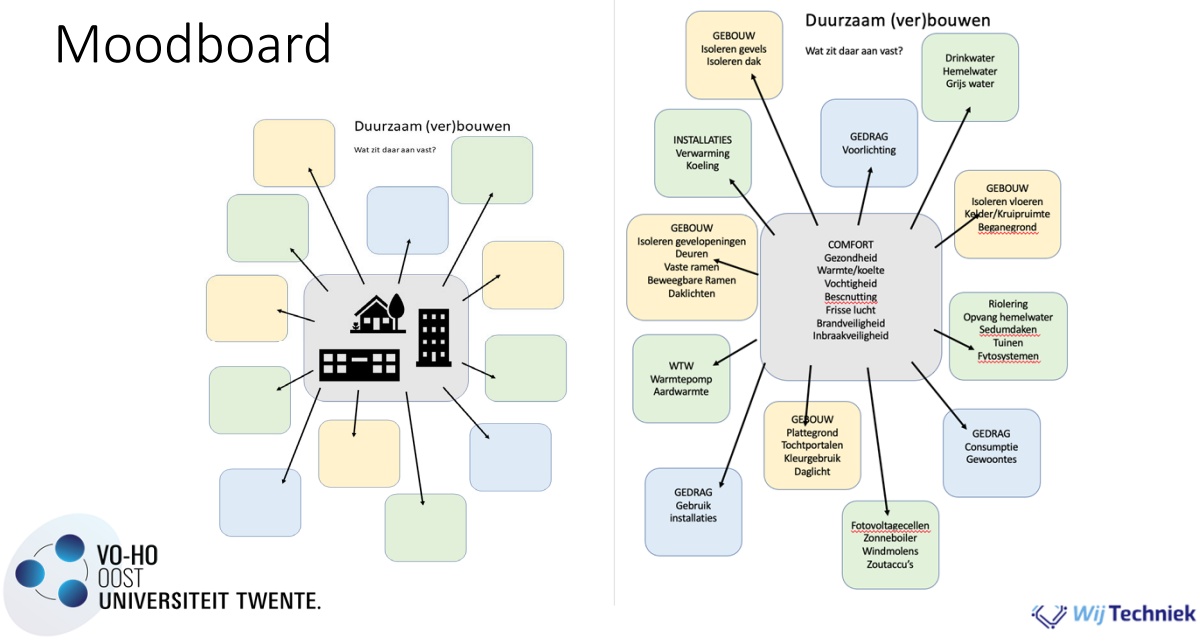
Moodboard

Duurzaam (ver)bouwen

Wat zit daar aan vast?

VO-HO
OOST
UNIVERSITEIT TWENTE.

Duurzaam (ver)bouwen

Wat zit daar aan vast?

GEBOUW
Isoleren gevels
Isoleren dak

Drinkwater
Hemelwater
Grijs water

INSTALLATIES
Verwarming
Koeling

GEDRAG
Voorlichting

GEBOUW
Isoleren vloeren
Kelder/Kruipruimte
Beganegrond

GEBOUW
Isoleren gevelopeningen
Deuren
Vaste ramen
Beweegbare Ramen
Daklichten

COMFORT
Gezondheid
Warmte/koelte
Vochtigheid
Bescnutting
Frisse lucht
Brandveiligheid
Inbraakveiligheid

Riolering
Opvang hemelwater
Sedumdaken
Tuinen
Fytosystemen

WTW
Warmtepomp
Aardwarmte

GEBOUW
Plattegrond
Tochtportalen
Kleurgebruik
Daglicht

GEDRAG
Consumptie
Gewoontes

GEDRAG
Gebruik
installaties

Fotovoltagecellen
Zonneboiler
Windmolens
Zoutaccu's

Wij Techniek